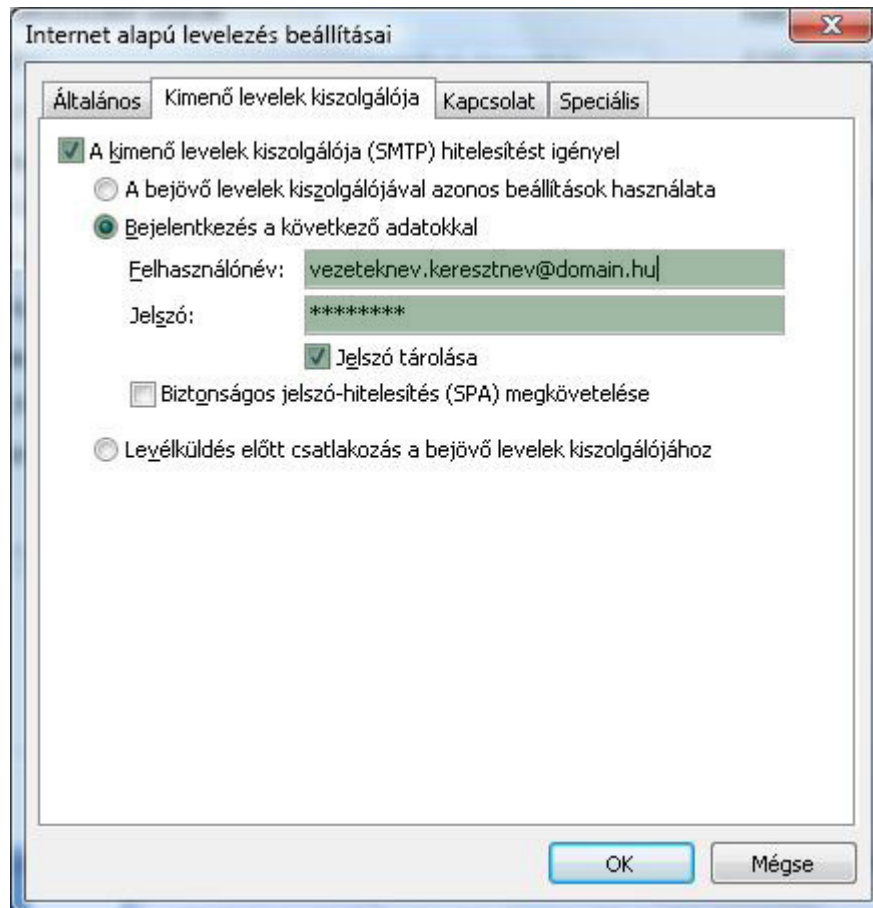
Internet alapú levelezés beállításai

Általános | Kimenő levelek kiszolgálója | Kapcsolat | Speciális

A kimenő levelek kiszolgálója (SMTP) hitelesítést igényel

A bejövő levelek kiszolgálójával azonos beállítások használata

Bejelentkezés a következő adatokkal

Felhasználónév: vezeteknev.keresztnev@domain.hu

Jelszó: ********

Jelszó tárolása

Biztonságos jelszó-hitelesítés (SPA) megkövetelése

Levélküldés előtt csatlakozás a bejövő levelek kiszolgálójához

OK

Mégse